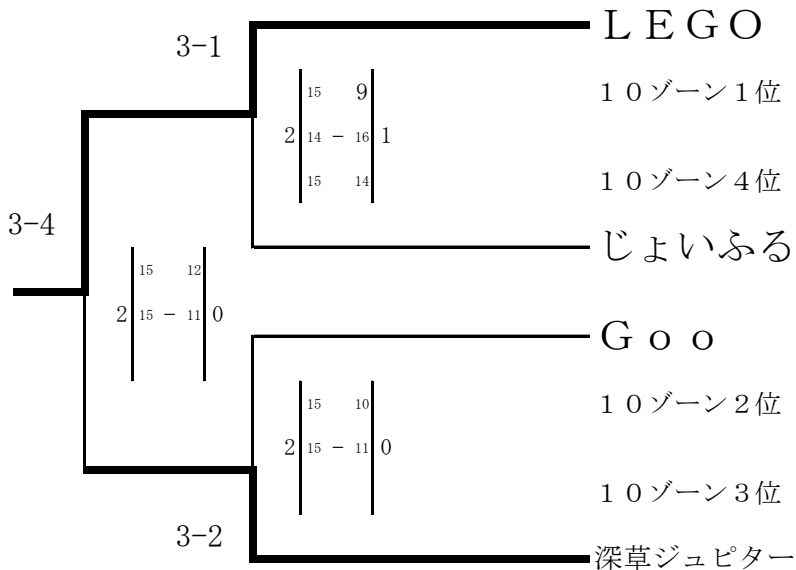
3-1

3-4

3-2

| | | | |
|---|---|---|---|
| | 15 | 9 | |
| 2 | 14 - | 16 | 1 |
| | 15 | 14 | |

| | | | |
|---|---|---|---|
| | 15 | 12 | |
| 2 | 15 - | 11 | 0 |

| | | | |
|---|---|---|---|
| | 15 | 10 | |
| 2 | 15 - | 11 | 0 |

ＬＥＧＯ
１０ゾーン１位
１０ゾーン４位
じょいふる
Ｇｏｏ
１０ゾーン２位
１０ゾーン３位
深草ジュピター